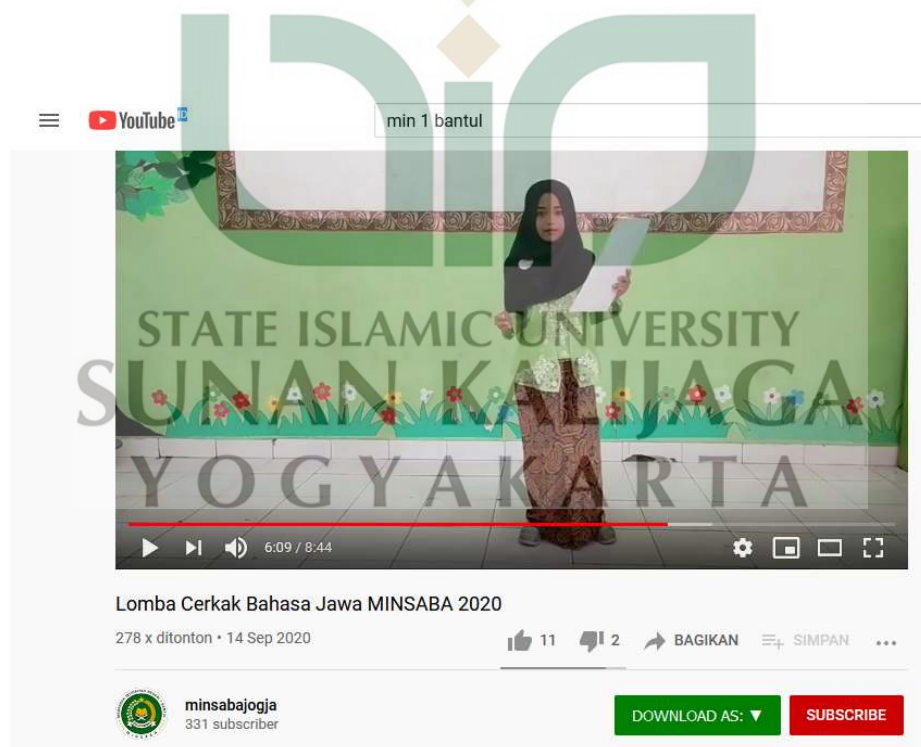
YouTube ID

min 1 bantul

STATE ISLAMIC UNIVERSITY
SUNAN KALIJAGA
YOGYAKARTA

6:09 / 8:44

Lomba Cerkak Bahasa Jawa MINSABA 2020

278 x ditonton • 14 Sep 2020

11 2 BAGIKAN SIMPAN ...

minsabajogja
331 subscriber

DOWNLOAD AS: ▼

SUBSCRIBE